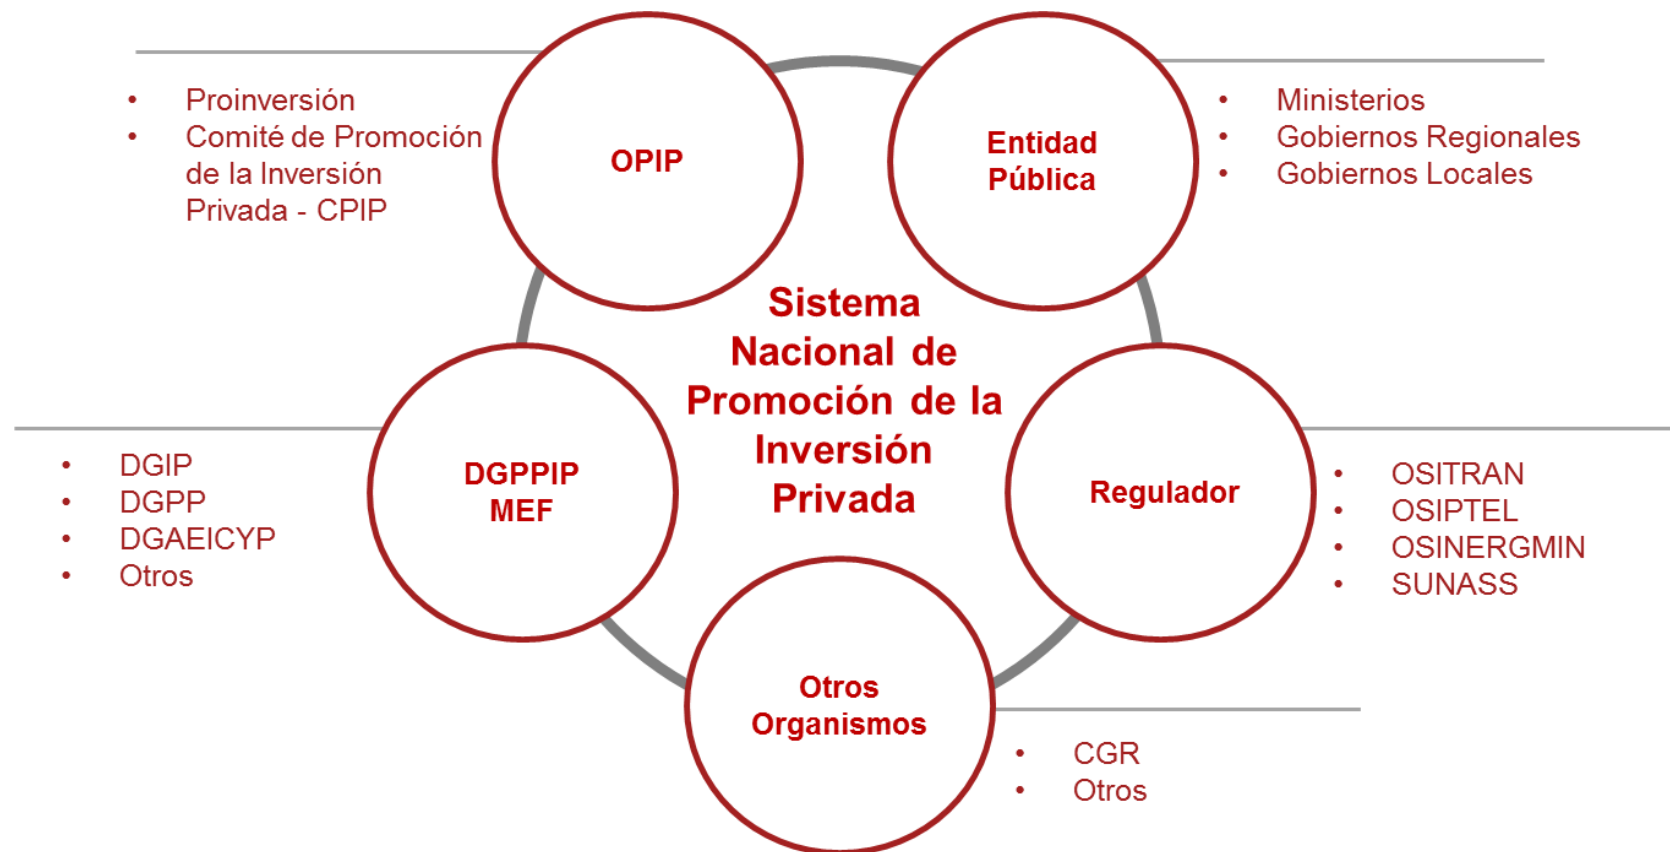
- Proinversión
- Comité de Promoción de la Inversión Privada - CPIP

OPIP

Entidad Pública

- Ministerios
- Gobiernos Regionales
- Gobiernos Locales

Sistema Nacional de Promoción de la Inversión Privada

DGPPIP MEF

- DGIP
- DGPP
- DGAEICYP
- Otros

Regulador

- OSITRAN
- OSIPTEL
- OSINERGMIN
- SUNASS

Otros Organismos

- CGR
- Otros